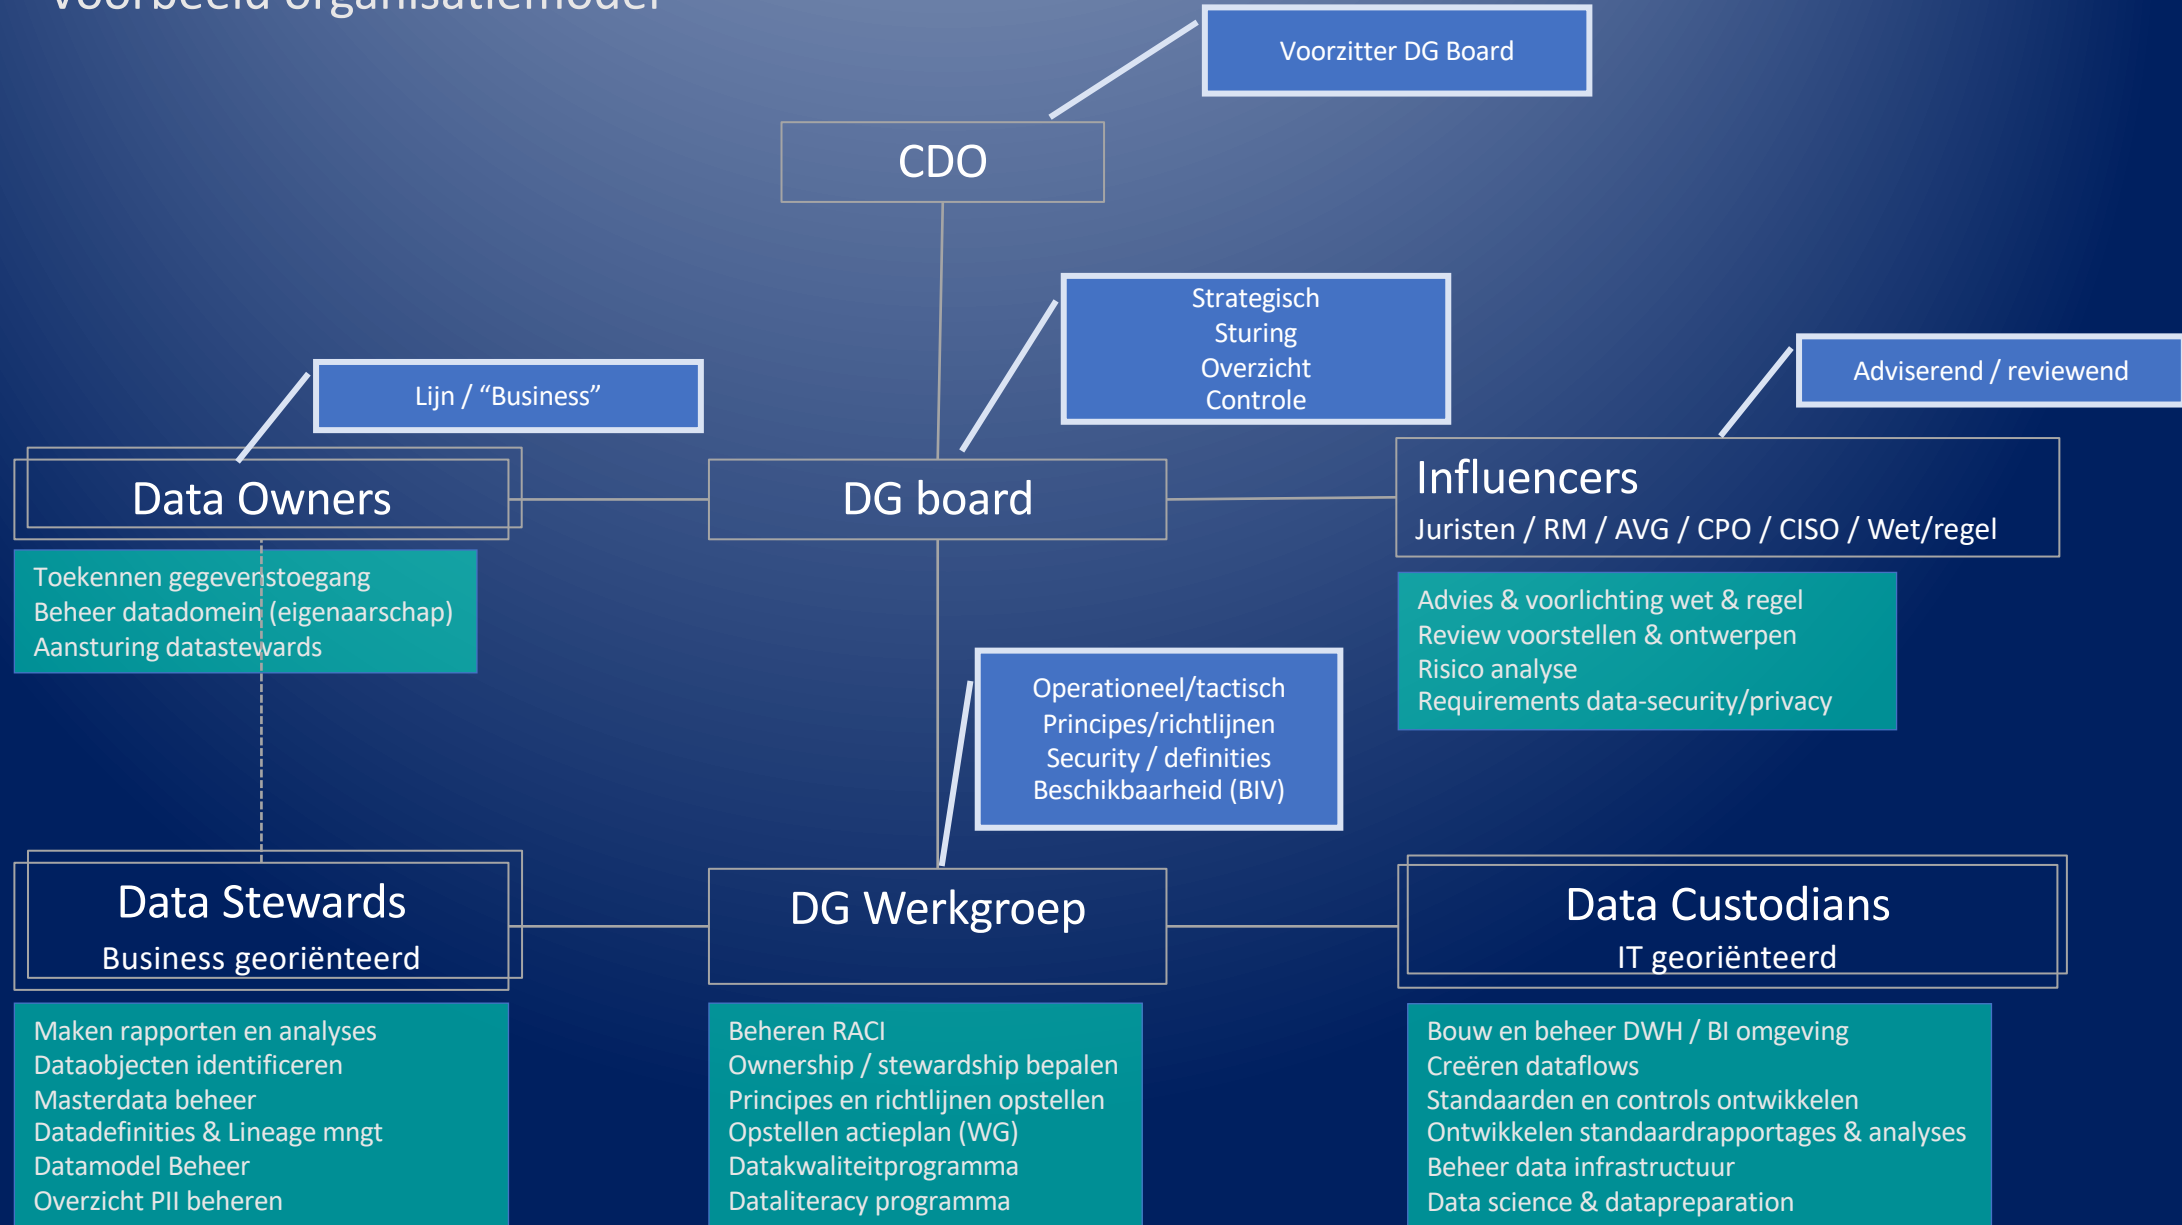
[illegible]

Voorzitter DG Board

CDO

Strategisch
Sturing
Overzicht
Controle

Lijn / “Business”

Adviserend / reviewend

Data Owners

DG board

Influencers
Juristen / RM / AVG / CPO / CISO / Wet/regel

Toekennen gegevenstoegang
Beheer datadomein (eigenaarschap)
Aansturing datastewards

Advies & voorlichting wet & regel
Review voorstellen & ontwerpen
Risico analyse
Requirements data-security/privacy

Operationeel/tactisch
Principes/richtlijnen
Security / definities
Beschikbaarheid (BIV)

Data Stewards
Business georiënteerd

DG Werkgroep

Data Custodians
IT georiënteerd

Maken rapporten en analyses
Dataobjecten identificeren
Masterdata beheer
Datadefinities & Lineage mngt
Datamodel Beheer
Overzicht PII beheren

Beheren RACI
Ownership / stewardship bepalen
Principes en richtlijnen opstellen
Opstellen actieplan (WG)
Datakwaliteitprogramma
Dataliteracy programma

Bouw en beheer DWH / BI omgeving
Creëren dataflows
Standaarden en controls ontwikkelen
Ontwikkelen standaardrapportages & analyses
Beheer data infrastructuur
Data science & datapreparation